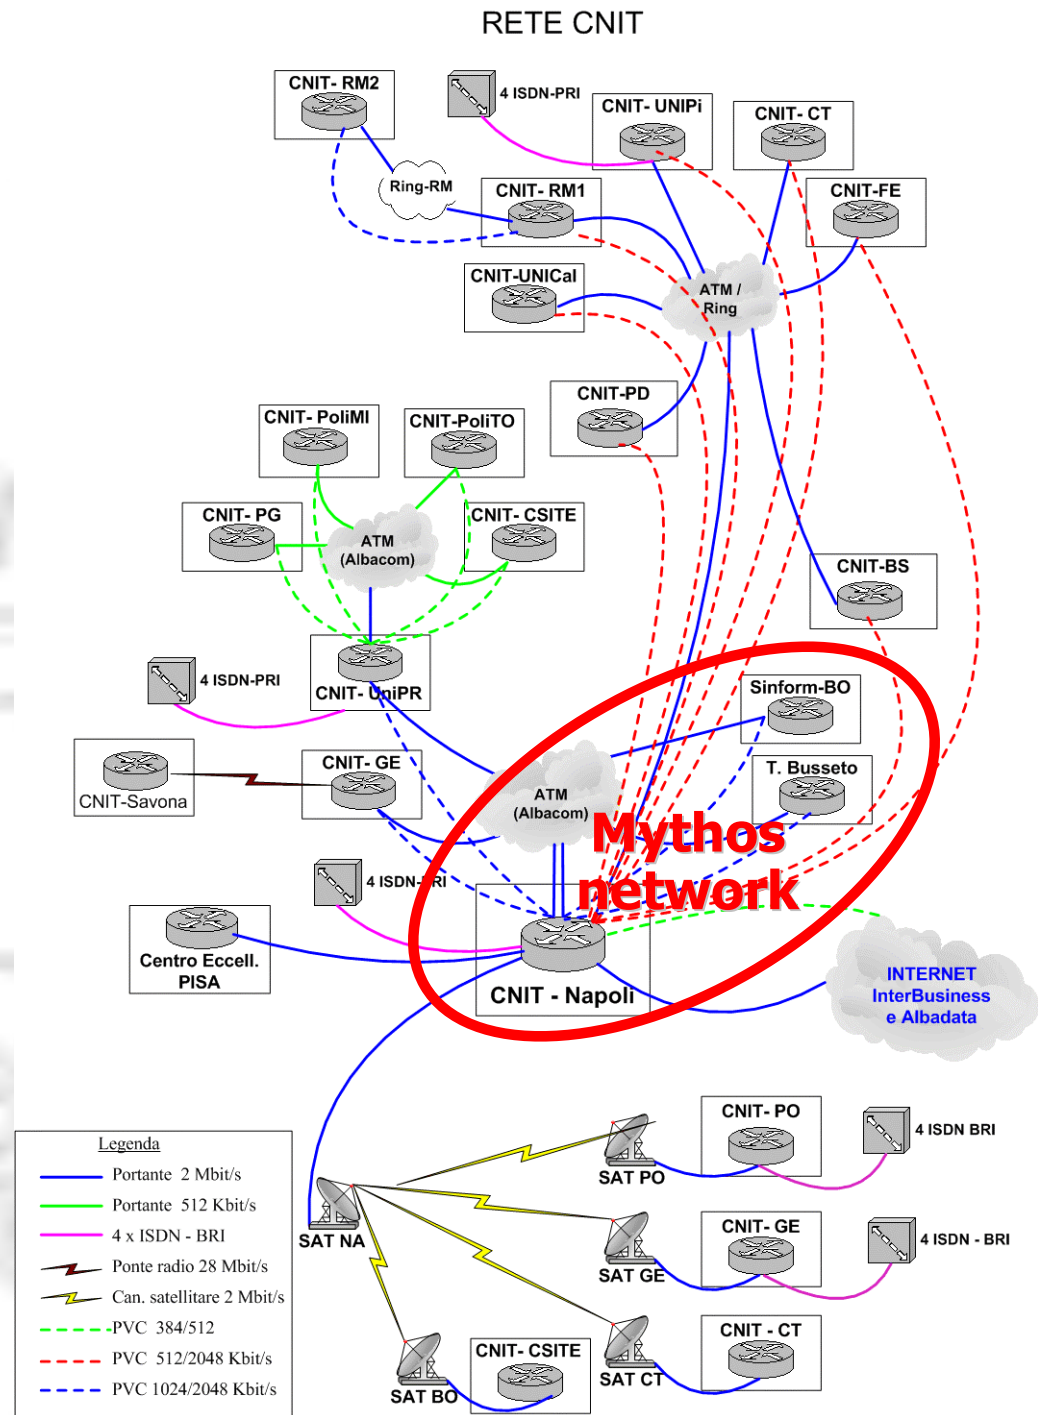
RETE CNIT

CNIT- RM2

4 ISDN-PRI

CNIT- UNIPi

CNIT- CT

Ring-RM

CNIT- RM1

CNIT-FE

CNIT-UNICal

ATM / Ring

CNIT-PD

CNIT- PoliMI

CNIT-PoliTO

CNIT- PG

ATM (Albacom)

CNIT- CSITE

CNIT-BS

4 ISDN-PRI

CNIT- UniPR

Sinform-BO

CNIT-Savona

CNIT- GE

T. Busseto

ATM (Albacom)

Mythos network

4 ISDN-PRI

Centro Eccell. PISA

CNIT - Napoli

INTERNET InterBusiness e Albadata

Legenda

Portante 2 Mbit/s

Portante 512 Kbit/s

4 x ISDN - BRI

Ponte radio 28 Mbit/s

Can. satellitare 2 Mbit/s

PVC 384/512

PVC 512/2048 Kbit/s

PVC 1024/2048 Kbit/s

CNIT- PO

4 ISDN BRI

SAT PO

SAT NA

CNIT- GE

4 ISDN - BRI

SAT GE

CNIT - CT

CNIT- CSITE

SAT CT

SAT BO